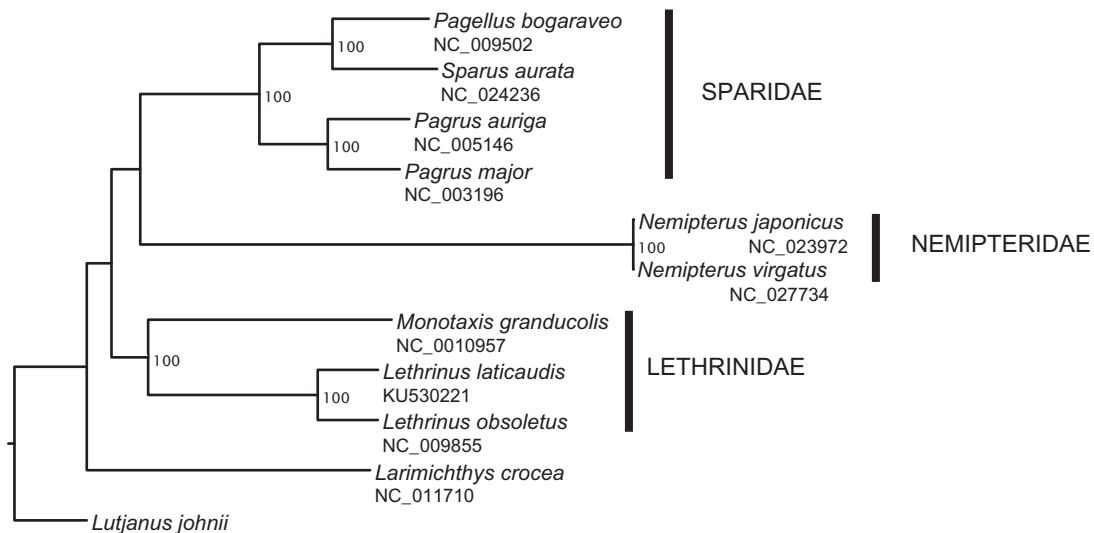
Pagellus bogaraveo
100
NC_009502
Sparus aurata
NC_024236
100
SPARIDAE
Pagrus auriga
100
NC_005146
Pagrus major
NC_003196
Nemipterus japonicus
100
NC_023972
NEMIPTERIDAE
Nemipterus virgatus
NC_027734
Monotaxis granducolis
NC_0010957
100
LETHRINIDAE
Lethrinus laticaudis
KU530221
100
Lethrinus obsoletus
NC_009855
Larimichthys crocea
NC_011710
Lutjanus johnii